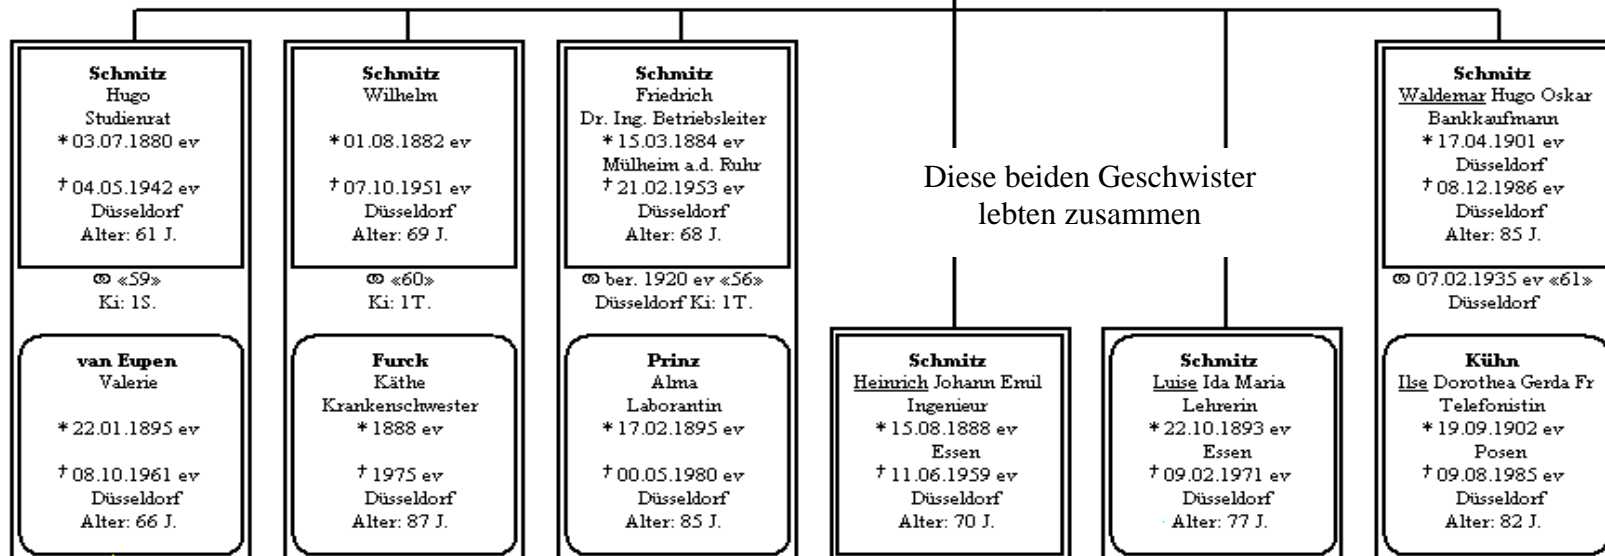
Schmitz
Hugo
Studienrat
*03.07.1880 ev

†04.05.1942 ev
Düsseldorf
Alter: 61 J.

⚭ «59»
Ki: 1S.

van Eupen
Valerie

*22.01.1895 ev

†08.10.1961 ev
Düsseldorf
Alter: 66 J.

Schmitz
Wilhelm

*01.08.1882 ev

†07.10.1951 ev
Düsseldorf
Alter: 69 J.

⚭ «60»
Ki: 1T.

Furck
Käthe
Krankenschwester
*1888 ev

†1975 ev
Düsseldorf
Alter: 87 J.

Schmitz
Friedrich
Dr. Ing. Betriebsleiter
*15.03.1884 ev
Mülheim a.d. Ruhr
†21.02.1953 ev
Düsseldorf
Alter: 68 J.

⚭ ber. 1920 ev «56»
Düsseldorf Ki: 1T.

Prinz
Alma
Laborantin
*17.02.1895 ev

†00.05.1980 ev
Düsseldorf
Alter: 85 J.

Diese beiden Geschwister lebten zusammen

Schmitz
Heinrich Johann Emil
Ingenieur
*15.08.1888 ev
Essen
†11.06.1959 ev
Düsseldorf
Alter: 70 J.

Schmitz
Luise Ida Maria
Lehrerin
*22.10.1893 ev
Essen
†09.02.1971 ev
Düsseldorf
Alter: 77 J.

Schmitz
Waldemar Hugo Oskar
Bankkaufmann
*17.04.1901 ev
Düsseldorf
†08.12.1986 ev
Düsseldorf
Alter: 85 J.

⚭ 07.02.1935 ev «61»
Düsseldorf

Kühn
Ilse Dorothea Gerda Fr
Telefonistin
*19.09.1902 ev
Posen
†09.08.1985 ev
Düsseldorf
Alter: 82 J.